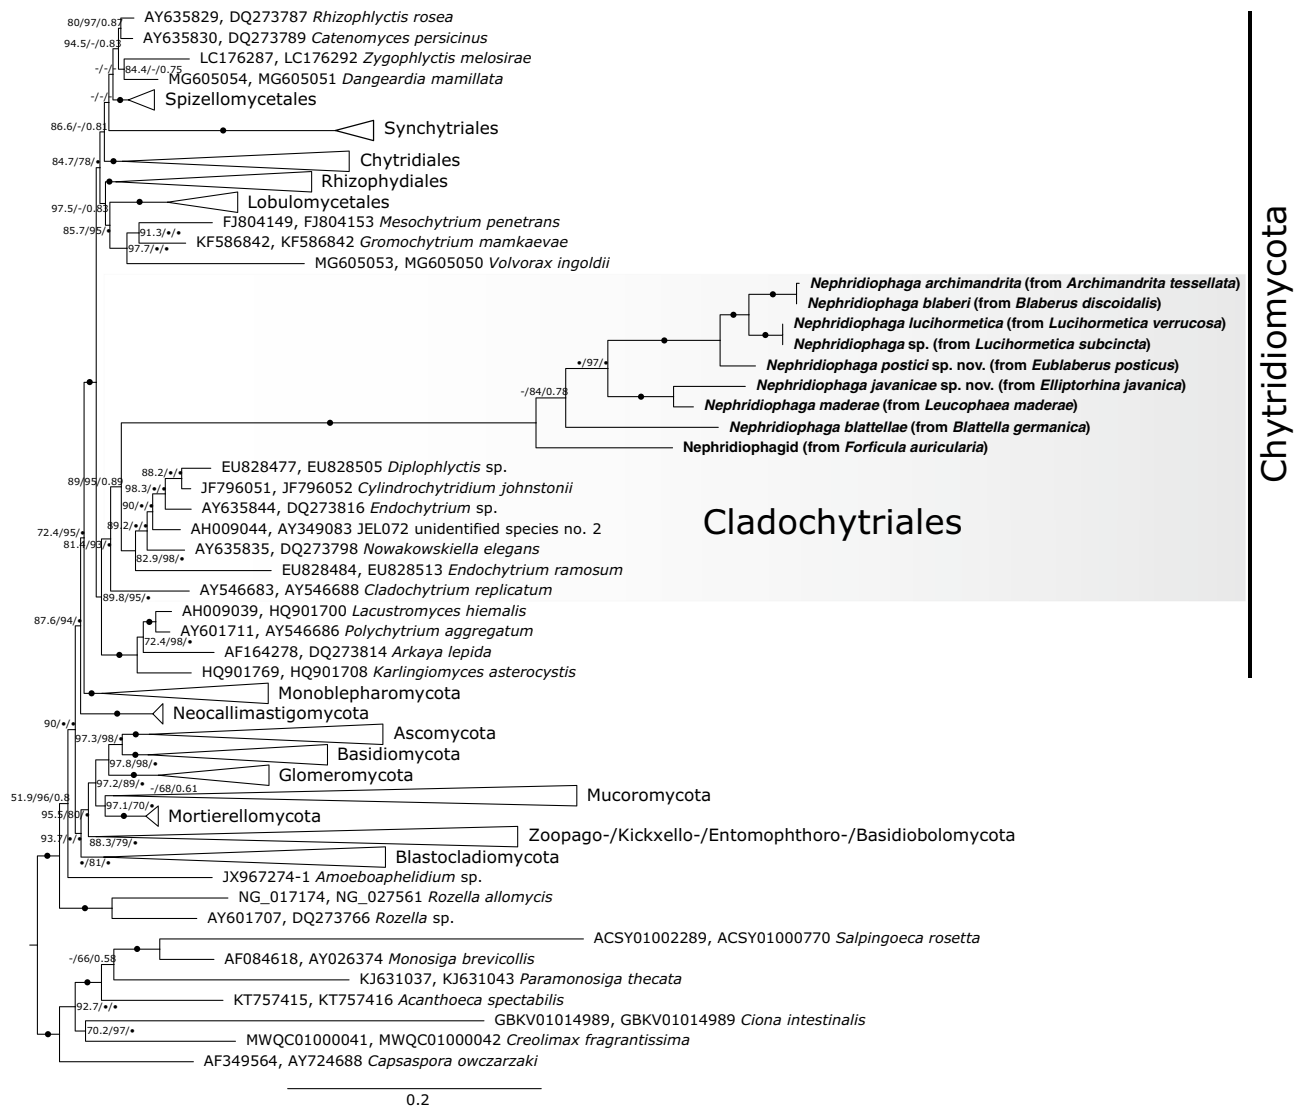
80/97/0.87 AY635829, DQ273787 *Rhizophlyctis rosea*
94.5/-/0.83 AY635830, DQ273789 *Catenomyces persicinus*
LC176287, LC176292 *Zygophlyctis melosirae*
-/-/- 84.4/-/0.75 MG605054, MG605051 *Dangeardia mamillata*
-/-/- Spizellomycetales
86.6/-/0.81 Synchytriales
84.7/78/• Chytridiales
Rhizophydiales
97.5/-/0.83 Lobulomycetales
FJ804149, FJ804153 *Mesochytrium penetrans*
85.7/95/• 91.3/•/• KF586842, KF586842 *Gromochytrium mamkaevae*
97.7/•/• MG605053, MG605050 *Volvorax ingoldii*
**Nephridiophaga archimandrita (from Archimandrita tessellata)**
**Nephridiophaga blaberi (from Blaberus discoidalis)**
**Nephridiophaga lucihormetica (from Lucihormetica verrucosa)**
**Nephridiophaga sp. (from Lucihormetica subcincta)**
•/97/• **Nephridiophaga postici sp. nov. (from Eublaberus posticus)**
**Nephridiophaga javanicae sp. nov. (from Elliptorhina javanica)**
-/84/0.78 **Nephridiophaga maderae (from Leucophaea maderae)**
**Nephridiophaga blattellae (from Blattella germanica)**
**Nephridiophagid (from Forficula auricularia)**
89/95/0.89 88.2/•/• EU828477, EU828505 *Diplophlyctis* sp.
98.3/•/• JF796051, JF796052 *Cylindrochytridium johnstonii*
90/•/• AY635844, DQ273816 *Endochytrium* sp.
72.4/95/• 89.2/•/• AH009044, AY349083 JEL072 unidentified species no. 2
81.4/93/• 82.9/98/• AY635835, DQ273798 *Nowakowskiella elegans*
EU828484, EU828513 *Endochytrium ramosum*
89.8/95/• AY546683, AY546688 *Cladochytrium replicatum*
Cladochytriales
87.6/94/• AH009039, HQ901700 *Lacustromyces hiemalis*
AY601711, AY546686 *Polychytrium aggregatum*
72.4/98/• AF164278, DQ273814 *Arkaya lepida*
HQ901769, HQ901708 *Karlingiomyces asterocystis*
Monoblepharomycota
Neocallimastigomycota
90/•/• 97.3/98/• Ascomycota
Basidiomycota
97.8/98/• Glomeromycota
97.2/89/• -/68/0.61 Mucoromycota
51.9/96/0.8 97.1/70/• Mortierellomycota
95.5/80/• Zoopago-/Kickxello-/Entomophthoro-/Basidiobolomycota
93.7/•/• 88.3/79/• Blastocladiomycota
•/81/• JX967274-1 *Amoeboaphelidium* sp.
NG_017174, NG_027561 *Rozella allomycis*
AY601707, DQ273766 *Rozella* sp.
ACSY01002289, ACSY01000770 *Salpingoeca rosetta*
-/66/0.58 AF084618, AY026374 *Monosiga brevicollis*
KJ631037, KJ631043 *Paramonosiga thecata*
KT757415, KT757416 *Acanthoeca spectabilis*
92.7/•/• GBKV01014989, GBKV01014989 *Ciona intestinalis*
70.2/97/• MWQC01000041, MWQC01000042 *Creolimax fragrantissima*
AF349564, AY724688 *Capsaspora owczarzaki*
0.2
Chytridiomycota